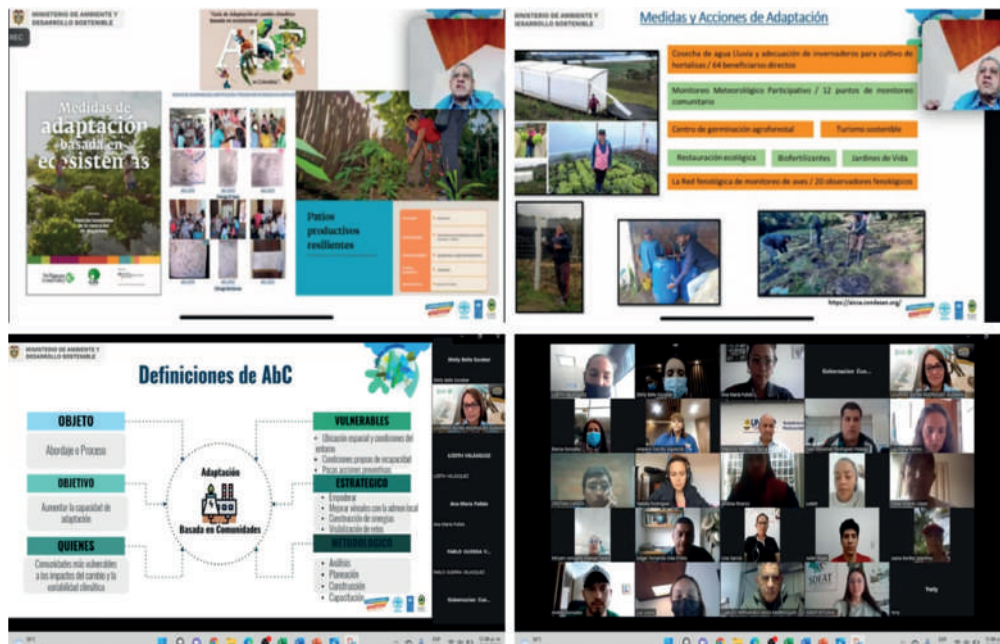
MINISTERIO DE AMBIENTE Y DESARROLLO SOSTENIBLE

REC

Guía de Adaptación al cambio climático basada en Comunidades

ABC

en Colombia

Medidas de adaptación basada en ecosistemas

Patios productivos resilientes

MINISTERIO DE AMBIENTE Y DESARROLLO SOSTENIBLE

Medidas y Acciones de Adaptación

Cosecha de agua Lluvia y adecuación de invernaderos para cultivo de hortalizas / 64 beneficiarios directos

Monitores Meteorológicos Participativos / 12 puntos de monitoreo comunitario

Centro de germinación agroforestal

Turismo sostenible

Restauración ecológica

Biofertilizantes

Jardines de Vida

La Red fenológica de monitores de aves / 20 observadores fenológicos

https://aicca.condesan.org/

MINISTERIO DE AMBIENTE Y DESARROLLO SOSTENIBLE

Definiciones de AbC

OBJETO

Abordaje o Proceso

OBJETIVO

Aumentar la capacidad de adaptación

QUIENES

Comunidades más vulnerables a los impactos del cambio y la variabilidad climática

Adaptación

Basada en Comunidades

VULNERABLES

Ubicación espacial y condiciones del entorno

Condiciones propias de incapacidad

Pocas acciones preventivas

ESTRATEGICO

Empoderar

Mejorar vínculos con la admon local

Construcción de sinergias

Visibilización de retos

METODOLOGICO

Análisis

Planeación

Construcción

Capacitación

Ana María Fallón

PABLO GUERRA V...

Gobernacion Cun...

Gobernacion Cun...

SOFAT

Yerly